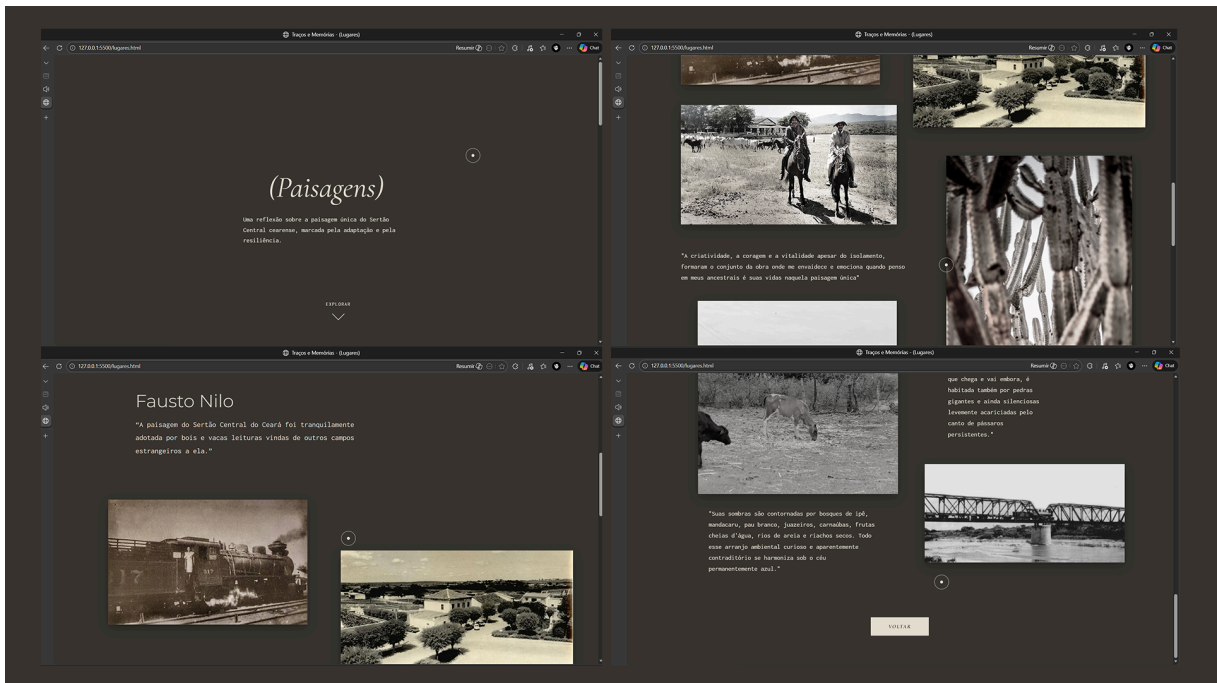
Traços e Memórias - (Lugares)

127.0.0.1:5500/lugares.html

Resumir

Chat

(Paisagens)

Uma reflexão sobre a paisagem única do Sertão Central cearense, marcada pela adaptação e pela resiliência.

EXPLORAR

Traços e Memórias - (Lugares)

127.0.0.1:5500/lugares.html

Resumir

Chat

"A criatividade, a coragem e a vitalidade apesar do isolamento, formaram o conjunto da obra onde me envaidece e emociona quando penso em meus ancestrais é suas vidas naquela paisagem única"

Traços e Memórias - (Lugares)

127.0.0.1:5500/lugares.html

Resumir

Chat

Fausto Nilo

"A paisagem do Sertão Central do Ceará foi tranquilamente adotada por bois e vacas leituras vindas de outros campos estrangeiros a ela."

Traços e Memórias - (Lugares)

127.0.0.1:5500/lugares.html

Resumir

Chat

que chega e vai embora, é habitada também por pedras gigantes e ainda silenciosas levemente acariciadas pelo canto de pássaros persistentes."

"Suas sombras são contornadas por bosques de ipê, mandacaru, pau branco, juazeiros, carnaúbas, frutas cheias d'água, rios de areia e riachos secos. Todo esse arranjo ambiental curioso e aparentemente contraditório se harmoniza sob o céu permanentemente azul."

VOLTAR